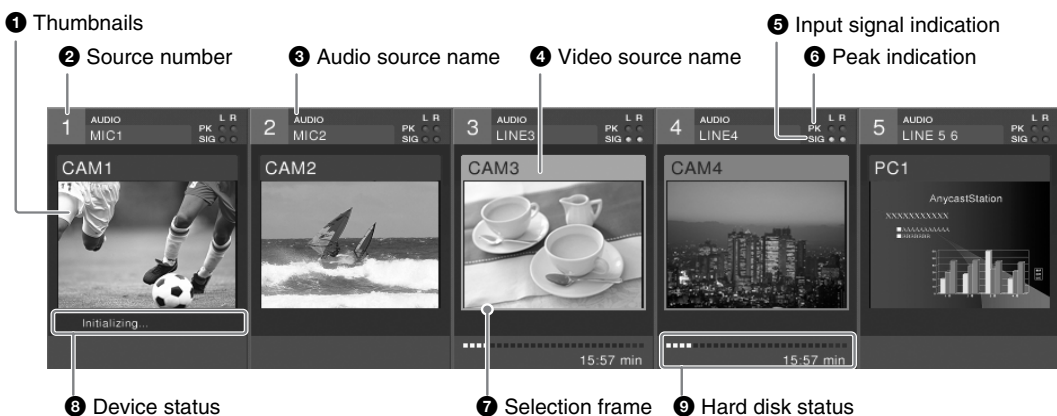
❶ Thumbnails
❷ Source number
❸ Audio source name
❹ Video source name
❺ Input signal indication
❻ Peak indication

1 AUDIO MIC1 L R PK SIG
CAM1
Initializing...

2 AUDIO MIC2 L R PK SIG
CAM2

3 AUDIO LINE3 L R PK SIG
CAM3
15:57 min

4 AUDIO LINE4 L R PK SIG
CAM4
15:57 min

5 AUDIO LINE 5 6 L R PK SIG
PC1
AnycastStation
XXXXXXXXXXX

❽ Device status
❼ Selection frame
❾ Hard disk status